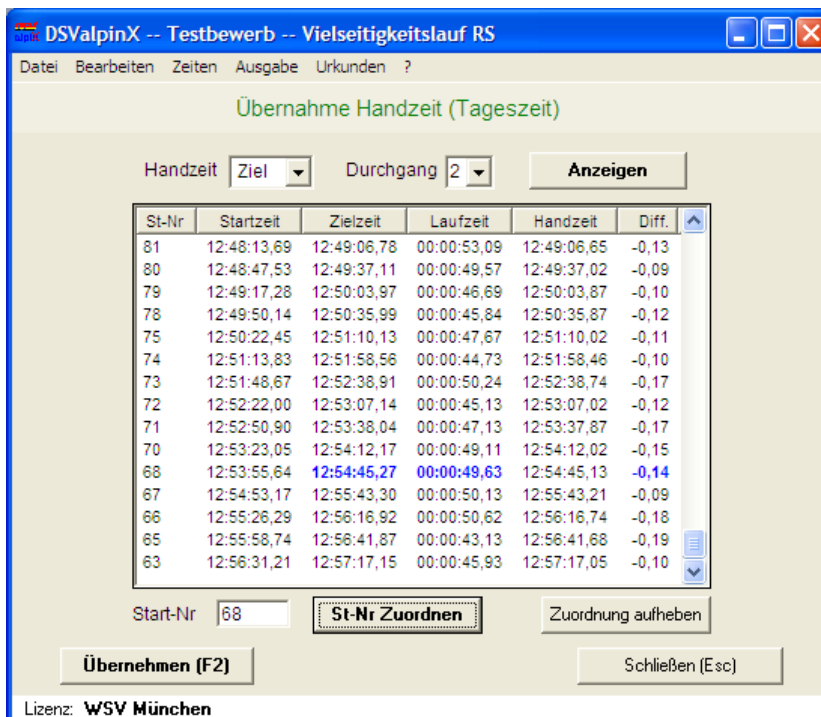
DSValpinX -- Testbewerb -- Vielseitigkeitslauf RS

Datei Bearbeiten Zeiten Ausgabe Urkunden ?

Übernahme Handzeit (Tageszeit)

Handzeit Ziel Durchgang 2 Anzeigen

| St-Nr | Startzeit | Zielzeit | Laufzeit | Handzeit | Diff. |
|---|---|---|---|---|---|
| 81 | 12:48:13,69 | 12:49:06,78 | 00:00:53,09 | 12:49:06,65 | -0,13 |
| 80 | 12:48:47,53 | 12:49:37,11 | 00:00:49,57 | 12:49:37,02 | -0,09 |
| 79 | 12:49:17,28 | 12:50:03,97 | 00:00:46,69 | 12:50:03,87 | -0,10 |
| 78 | 12:49:50,14 | 12:50:35,99 | 00:00:45,84 | 12:50:35,87 | -0,12 |
| 75 | 12:50:22,45 | 12:51:10,13 | 00:00:47,67 | 12:51:10,02 | -0,11 |
| 74 | 12:51:13,83 | 12:51:58,56 | 00:00:44,73 | 12:51:58,46 | -0,10 |
| 73 | 12:51:48,67 | 12:52:38,91 | 00:00:50,24 | 12:52:38,74 | -0,17 |
| 72 | 12:52:22,00 | 12:53:07,14 | 00:00:45,13 | 12:53:07,02 | -0,12 |
| 71 | 12:52:50,90 | 12:53:38,04 | 00:00:47,13 | 12:53:37,87 | -0,17 |
| 70 | 12:53:23,05 | 12:54:12,17 | 00:00:49,11 | 12:54:12,02 | -0,15 |
| 68 | 12:53:55,64 | 12:54:45,27 | 00:00:49,63 | 12:54:45,13 | -0,14 |
| 67 | 12:54:53,17 | 12:55:43,30 | 00:00:50,13 | 12:55:43,21 | -0,09 |
| 66 | 12:55:26,29 | 12:56:16,92 | 00:00:50,62 | 12:56:16,74 | -0,18 |
| 65 | 12:55:58,74 | 12:56:41,87 | 00:00:43,13 | 12:56:41,68 | -0,19 |
| 63 | 12:56:31,21 | 12:57:17,15 | 00:00:45,93 | 12:57:17,05 | -0,10 |

Start-Nr 68 St-Nr Zuordnen Zuordnung aufheben

Übernehmen (F2) Schließen (Esc)

Lizenz: WSV München